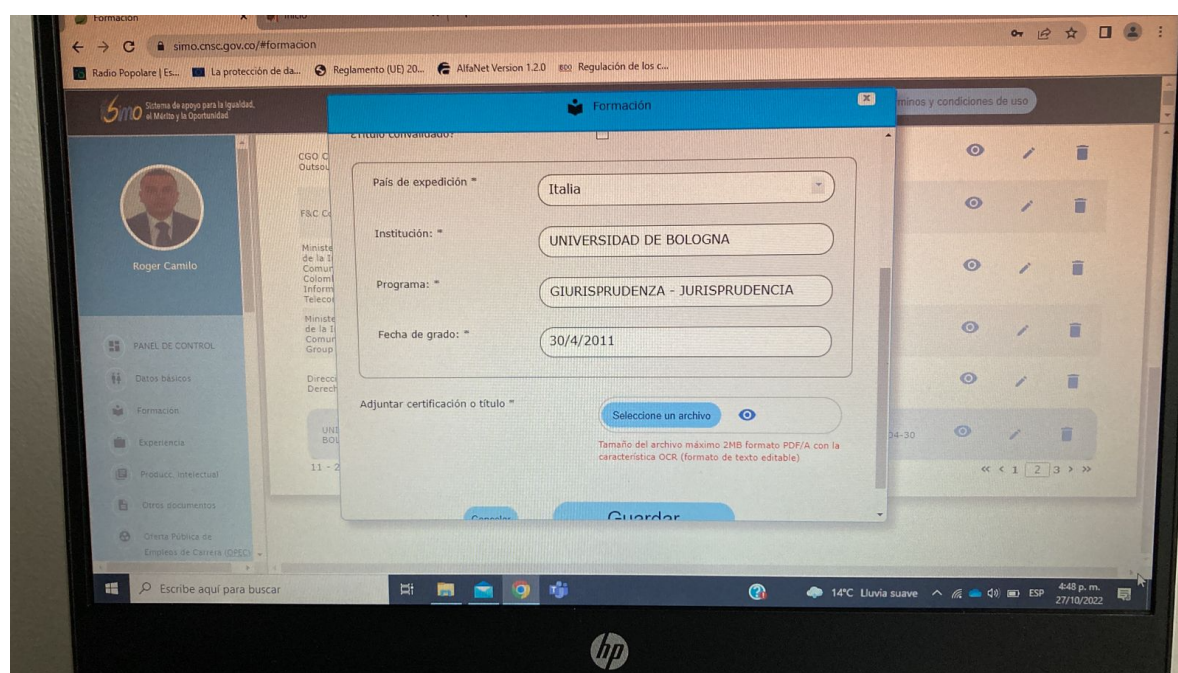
Formación
Inicio
simo.cnsc.gov.co/#formacion
Radio Popolare | Es... La protección de da... Reglamento (UE) 20... AlfaNet Version 1.2.0 Regulación de los c...

simo Sistema de apoyo para la Igualdad, el Mérito y la Oportunidad
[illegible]minos y condiciones de uso

Roger Camilo

PANEL DE CONTROL
Datos básicos
Formación
Experiencia
Producc. intelectual
Otros documentos
Oferta Pública de Empleos de Carrera (OPEC)

CGO C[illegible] Outsou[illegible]
F&C C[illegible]
Ministe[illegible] de la I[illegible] Comun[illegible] Colomb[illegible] Inform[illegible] Teleco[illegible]
Ministe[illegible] de la I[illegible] Comun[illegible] Group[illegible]
Direcc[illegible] Derech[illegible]
UNI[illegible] BOL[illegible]
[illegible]04-30
11 - 2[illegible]
« < 1 2 3 > »

Formación
¿Título convalidado?
País de expedición * Italia
Institución: * UNIVERSIDAD DE BOLOGNA
Programa: * GIURISPRUDENZA - JURISPRUDENCIA
Fecha de grado: * 30/4/2011
Adjuntar certificación o título *
Seleccione un archivo
Tamaño del archivo máximo 2MB formato PDF/A con la característica OCR (formato de texto editable)
Cancelar
Guardar

Escribe aquí para buscar
14°C Lluvia suave ESP 4:48 p. m. 27/10/2022
hp